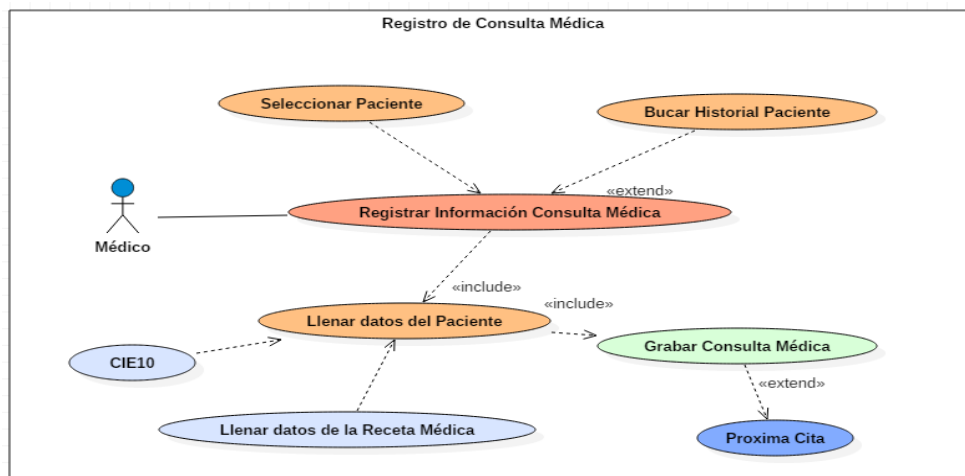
Registro de Consulta Médica

Seleccionar Paciente

Bucar Historial Paciente

«extend»

Médico

Registrar Información Consulta Médica

«include»

«include»

Llenar datos del Paciente

CIE10

Grabar Consulta Médica

«extend»

Llenar datos de la Receta Médica

Proxima Cita